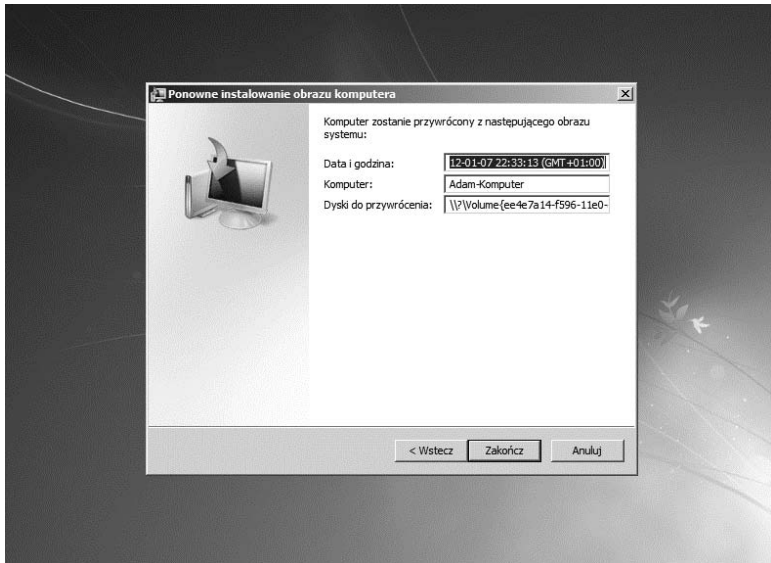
Ponowne instalowanie obrazu komputera

Komputer zostanie przywrócony z następującego obrazu systemu:

Data i godzina: 12-01-07 22:33:13 (GMT+01:00)

Komputer: Adam-Komputer

Dyski do przywrócenia: \\?\Volume{ee4e7a14-f596-11e0-

< Wstecz Zakończ Anuluj